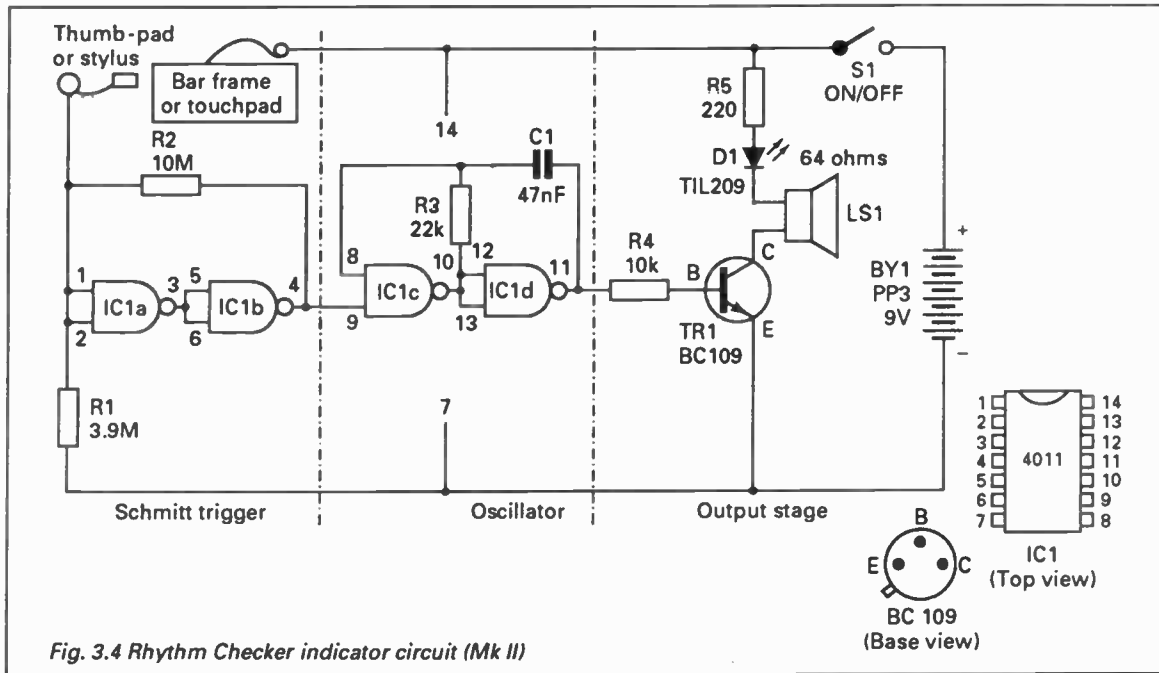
Thumb-pad or stylus

Bar frame or touchpad

S1 ON/OFF

R5 220

14

C1 47nF

D1 TIL209

64 ohms

LS1

R2 10M

R3 22k

12

8

10

R4 10k

B

C

+

BY1 PP3 9V

-

1

3

5

4

IC1a

IC1b

IC1c

IC1d

11

2

6

9

13

TR1 BC109

E

R1 3.9M

7

1 14
2 13
3 12
4 11
5 10
6 9
7 8

4011

IC1 (Top view)

B

E

C

BC 109 (Base view)

Schmitt trigger

Oscillator

Output stage

Fig. 3.4 Rhythm Checker indicator circuit (Mk II)